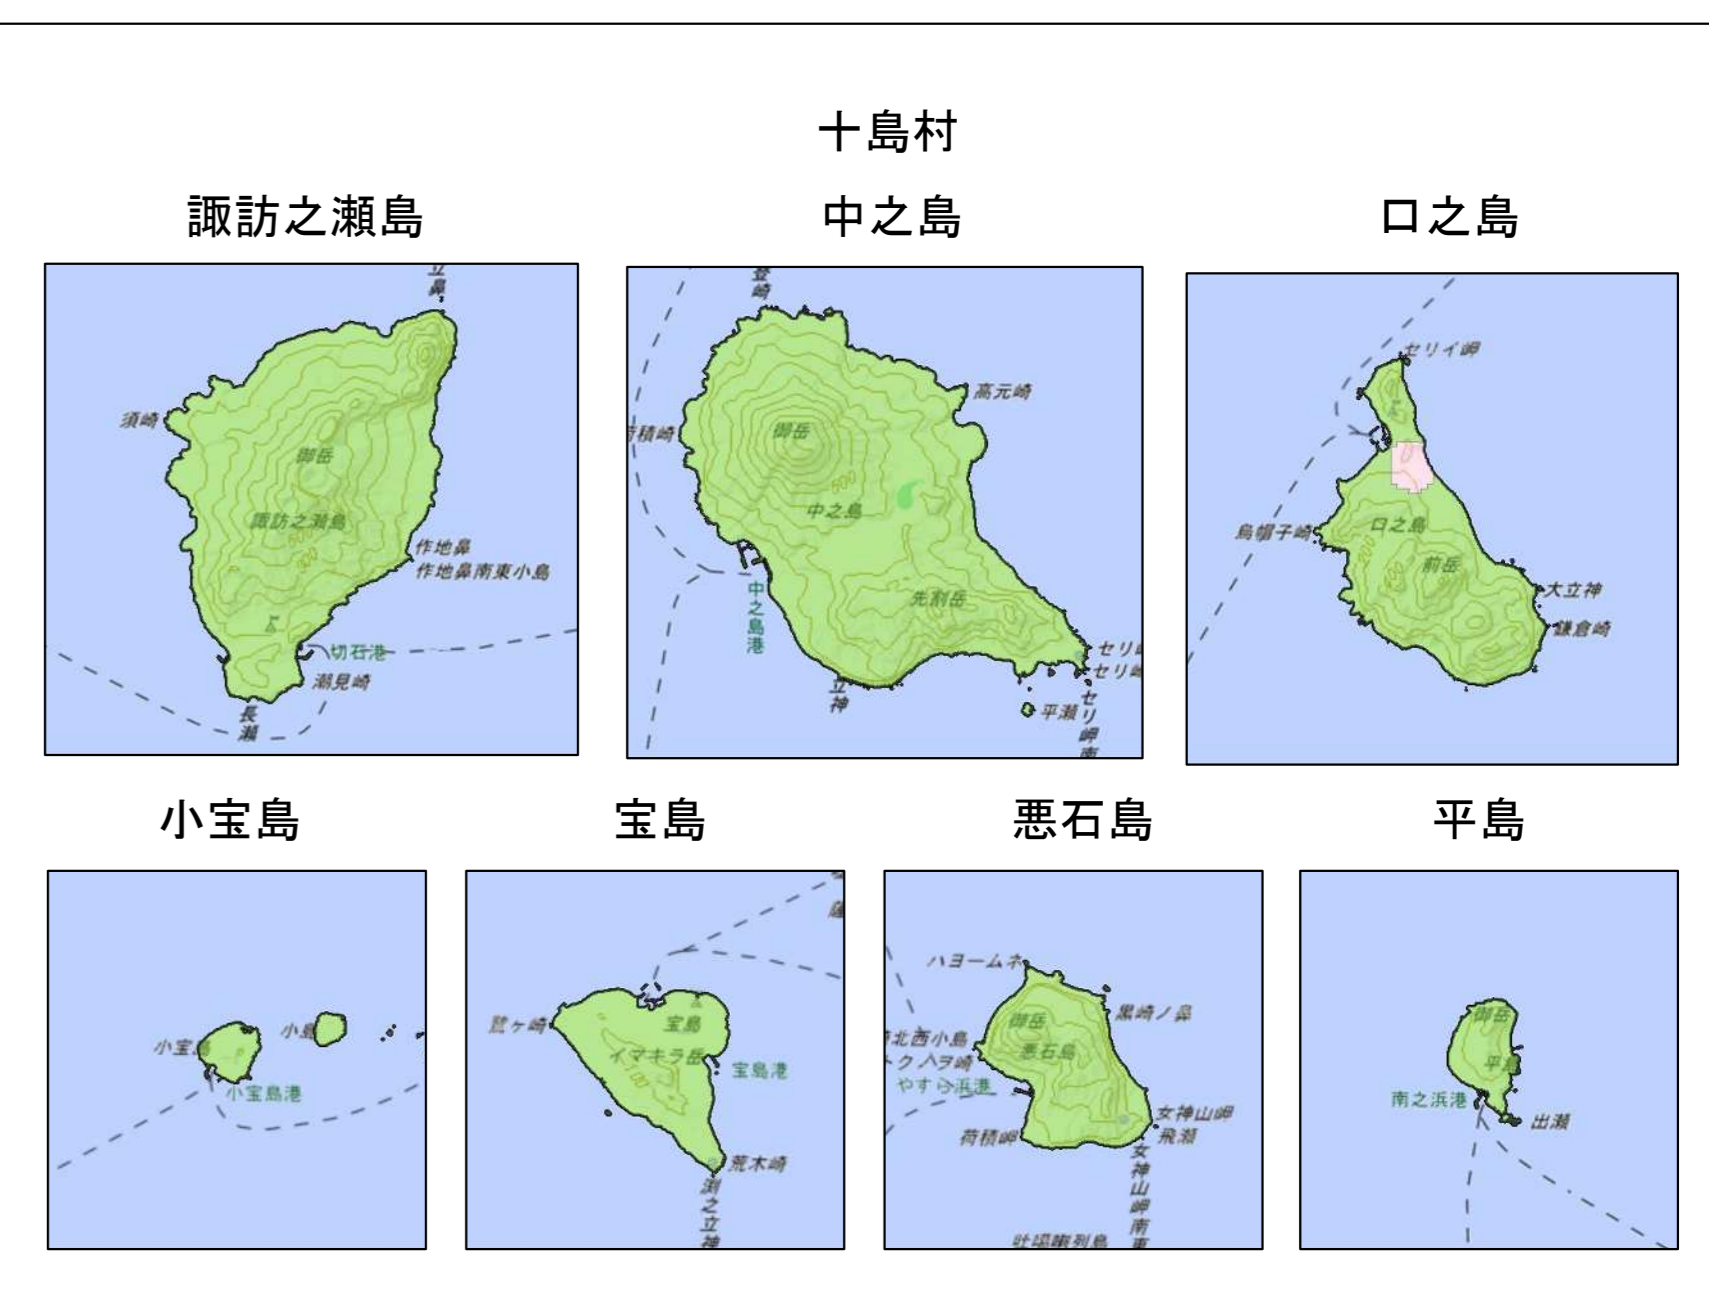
十島村

諏訪之瀬島

立 鼻
須崎
御岳
諏訪之瀬島
作地鼻
作地鼻南東小島
切石港
潮見崎
長瀬

中之島

登崎
高元崎
荷積崎
御岳
中之島
600
中之島港
先割岳
セリ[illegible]
セリ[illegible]
立神
平瀬
セリ岬南

口之島

セリイ岬
烏帽子崎
口之島
前岳
大立神
鎌倉崎

小宝島

小宝島
小島
小宝島港

宝島

鬣ヶ崎
宝島
イマキラ岳
宝島港
荒木崎
湖之立神

悪石島

ハヨームネ
黒崎ノ鼻
御岳
北西小島
クヘヲ崎
悪石島
やすら浜港
荷積岬
女神山岬
飛瀬
女神山岬南東
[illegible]

平島

御岳
平島
南之浜港
出瀬